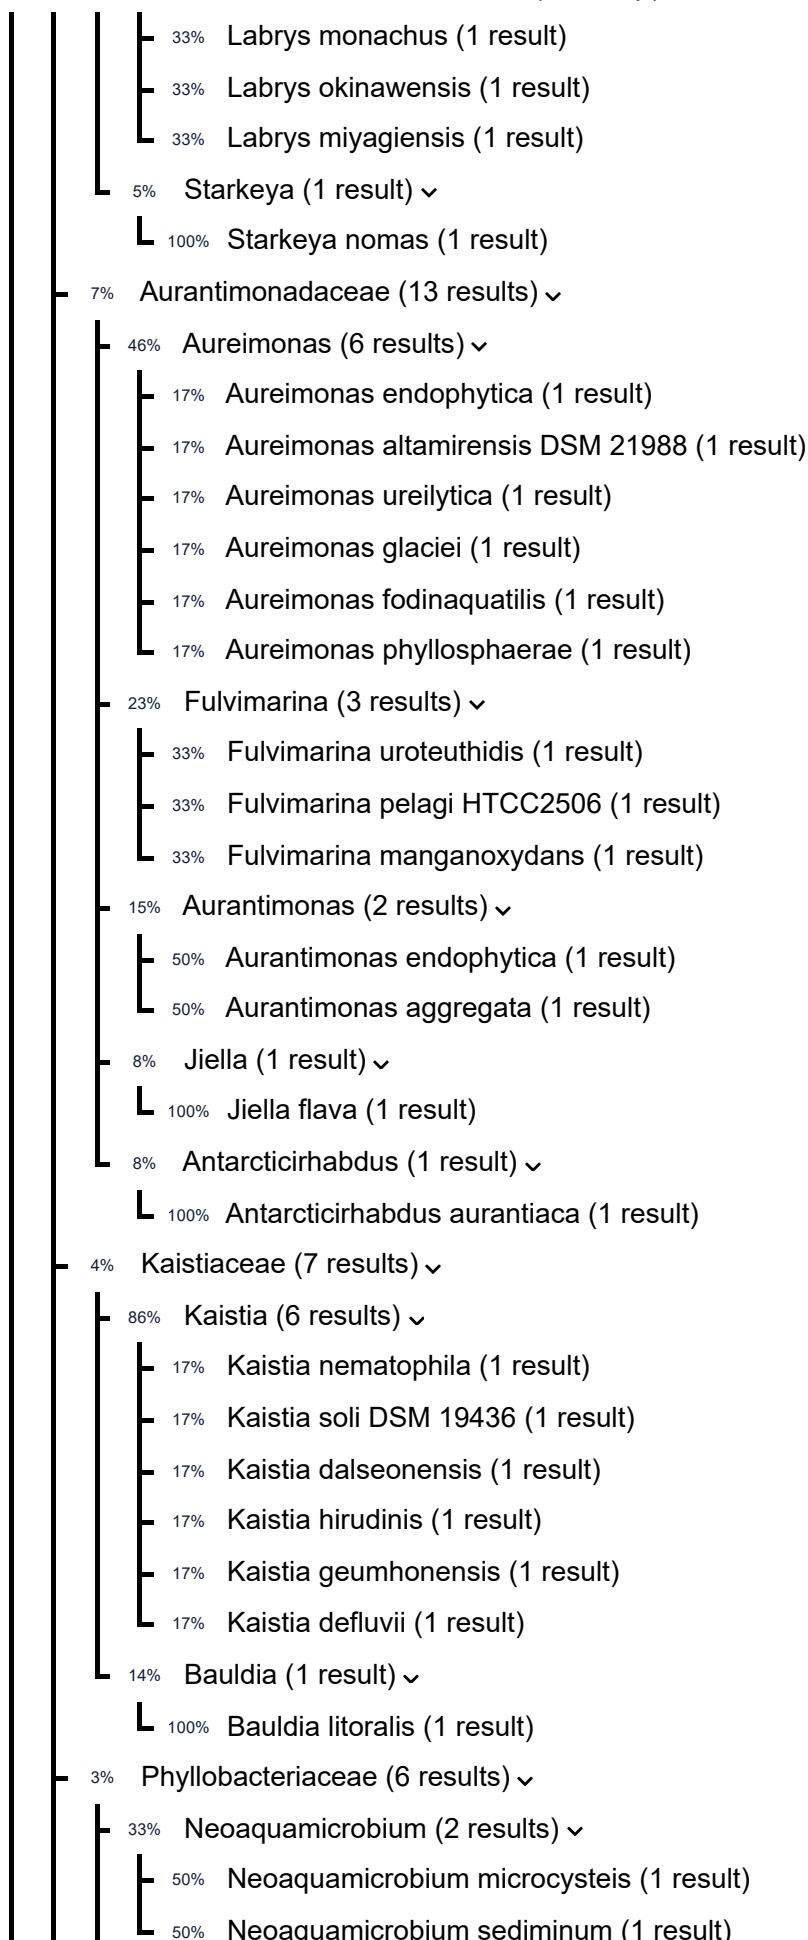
33% Labrys monachus (1 result)
33% Labrys okinawensis (1 result)
33% Labrys miyagiensis (1 result)
5% Starkeya (1 result)
100% Starkeya nomas (1 result)
7% Aurantimonadaceae (13 results)
46% Aureimonas (6 results)
17% Aureimonas endophytica (1 result)
17% Aureimonas altamirensis DSM 21988 (1 result)
17% Aureimonas ureilytica (1 result)
17% Aureimonas glaciei (1 result)
17% Aureimonas fodinaquatilis (1 result)
17% Aureimonas phyllosphaerae (1 result)
23% Fulvimarina (3 results)
33% Fulvimarina uroteuthidis (1 result)
33% Fulvimarina pelagi HTCC2506 (1 result)
33% Fulvimarina manganoxydans (1 result)
15% Aurantimonas (2 results)
50% Aurantimonas endophytica (1 result)
50% Aurantimonas aggregata (1 result)
8% Jiella (1 result)
100% Jiella flava (1 result)
8% Antarcticirhabdus (1 result)
100% Antarcticirhabdus aurantiaca (1 result)
4% Kaistiaceae (7 results)
86% Kaistia (6 results)
17% Kaistia nematophila (1 result)
17% Kaistia soli DSM 19436 (1 result)
17% Kaistia dalseonensis (1 result)
17% Kaistia hirudinis (1 result)
17% Kaistia geumhonensis (1 result)
17% Kaistia defluvii (1 result)
14% Bauldia (1 result)
100% Bauldia litoralis (1 result)
3% Phyllobacteriaceae (6 results)
33% Neoaquamicrobium (2 results)
50% Neoaquamicrobium microcysteis (1 result)
50% Neoaquamicrobium sediminum (1 result)